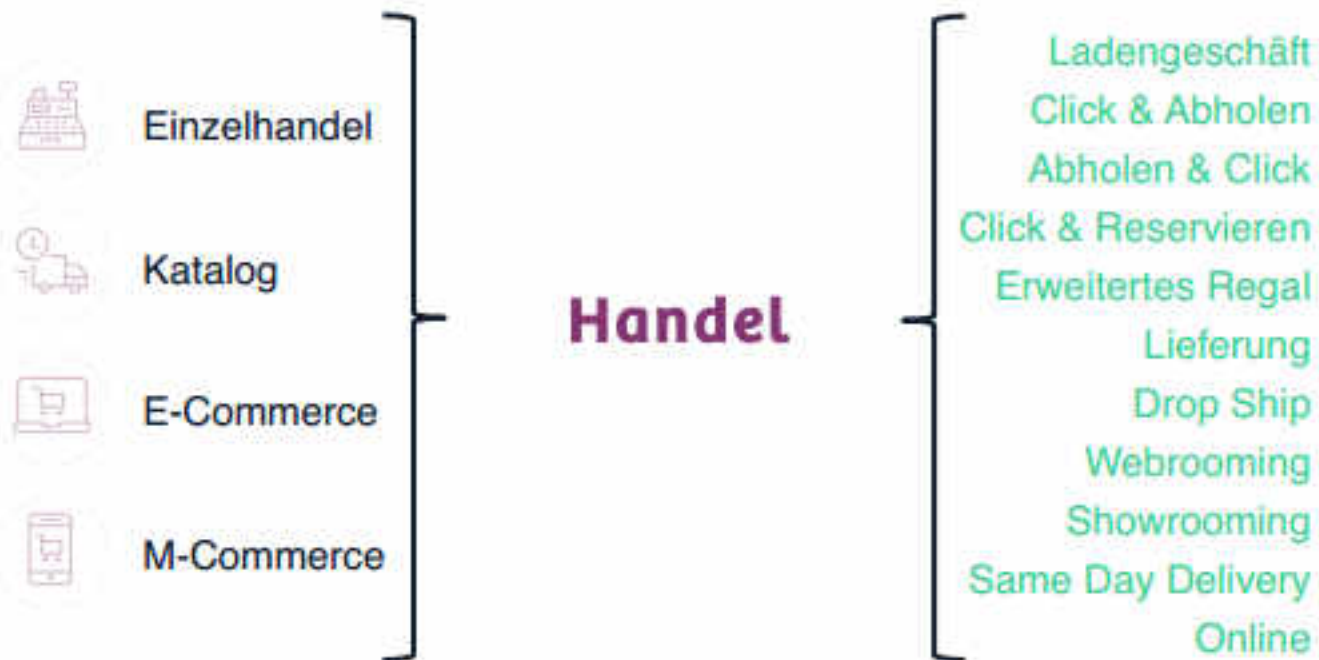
Einzelhandel

Katalog

E-Commerce

M-Commerce

Handel

Ladengeschäft
Click & Abholen
Abholen & Click
Click & Reservieren
Erweitertes Regal
Lieferung
Drop Ship
Webrooming
Showrooming
Same Day Delivery
Online